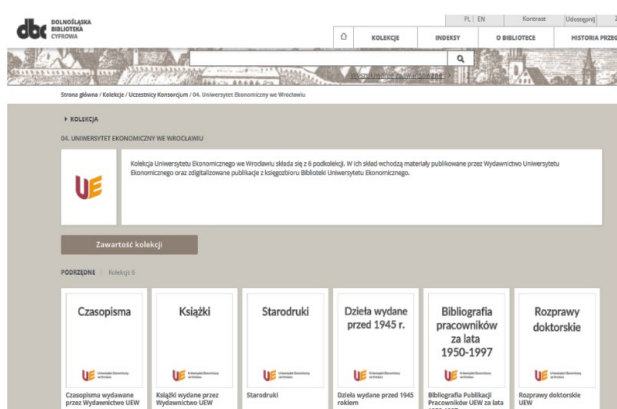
dbc DOLNOŚLĄSKA BIBLIOTEKA CYFROWA

PL | EN Kontrast Udostępnij

KOLEKCJE INDEKSY O BIBLIOTECE HISTORIA PRZEG

Wyszukiwanie zaawansowane

Strona główna / Kolekcje / Uczestnicy Konsorcjum / 04. Uniwersytet Ekonomiczny we Wrocławiu

KOLEKCJA

04. UNIWERSYTET EKONOMICZNY WE WROCŁAWIU

UE

Kolekcja Uniwersytetu Ekonomicznego we Wrocławiu składa się z 6 podkolekcji. W ich skład wchodzą materiały publikowane przez Wydawnictwo Uniwersytetu Ekonomicznego oraz zdigitalizowane publikacje z księgozbioru Biblioteki Uniwersytetu Ekonomicznego.

Zawartość kolekcji

PODRZĘDNE Kolekcji 6

Czasopisma
UE Uniwersytet Ekonomiczny we Wrocławiu
Czasopisma wydawane przez Wydawnictwo UEW

Książki
UE Uniwersytet Ekonomiczny we Wrocławiu
Książki wydane przez Wydawnictwo UEW

Starodruki
UE Uniwersytet Ekonomiczny we Wrocławiu
Starodruki

Dzieła wydane przed 1945 r.
UE Uniwersytet Ekonomiczny we Wrocławiu
Dzieła wydane przed 1945 rokiem

Bibliografia pracowników za lata 1950-1997
UE Uniwersytet Ekonomiczny we Wrocławiu
Bibliografia Publikacji Pracowników UEW za lata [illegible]

Rozprawy doktorskie
UE Uniwersytet Ekonomiczny we Wrocławiu
Rozprawy doktorskie UEW